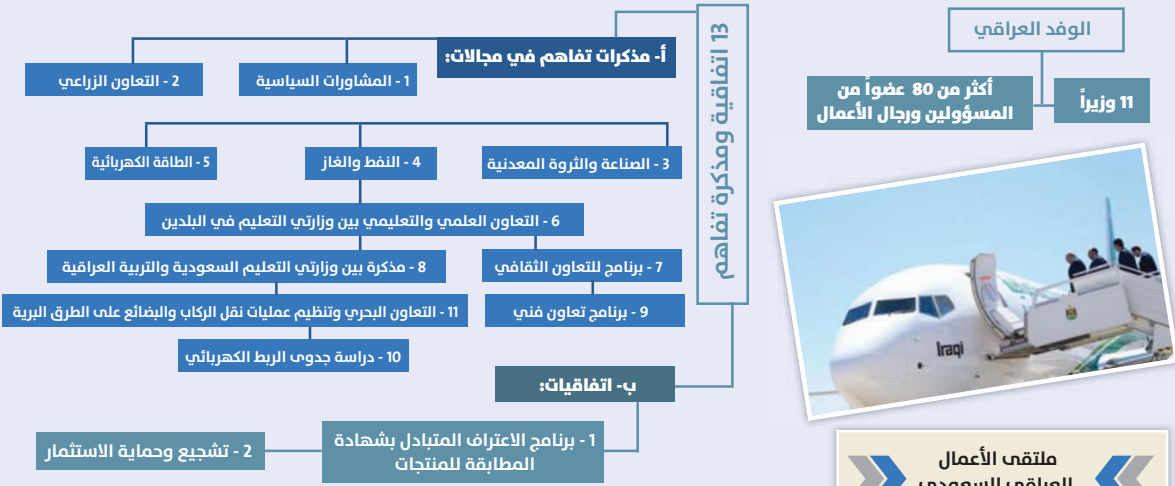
الوفد العراقي

11 وزيراً

أكثر من 80 عضواً من المسؤولين ورجال الأعمال

13 اتفاقية ومذكرة تفاهم

أ- مذكرات تفاهم في مجالات:

1 - المشاورات السياسية

2 - التعاون الزراعي

3 - الصناعة والثروة المعدنية

4 - النفط والغاز

5 - الطاقة الكهربائية

6 - التعاون العلمي والتعليمي بين وزارتي التعليم في البلدين

7 - برنامج للتعاون الثقافي

8 - مذكرة بين وزارتي التعليم السعودية والتربية العراقية

9 - برنامج تعاون فني

11 - التعاون البحري وتنظيم عمليات نقل الركاب والبضائع على الطرق البرية

10 - دراسة جدوى الربط الكهربائي

ب- اتفاقيات:

1 - برنامج الاعتراف المتبادل بشهادة المطابقة للمنتجات

2 - تشجيع وحماية الاستثمار

Iraqi

ملتقى الأعمال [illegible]